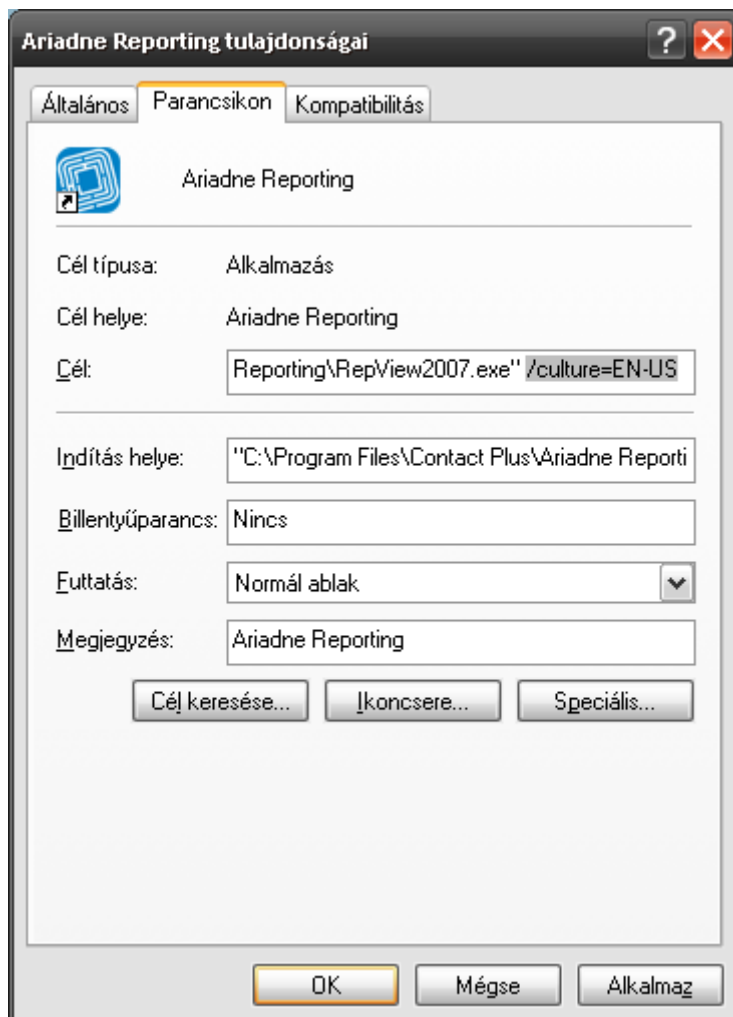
Ariadne Reporting tulajdonságai

Általános | Parancsikon | Kompatibilitás

Ariadne Reporting

Cél típusa: Alkalmazás

Cél helye: Ariadne Reporting

Cél: Reporting\RepView2007.exe" /culture=EN-US

Indítás helye: "C:\Program Files\Contact Plus\Ariadne Reporti

Billentyűparancs: Nincs

Futtatás: Normál ablak

Megjegyzés: Ariadne Reporting

Cél keresése... | Ikoncsere... | Speciális...

OK | Mégse | Alkalmaz